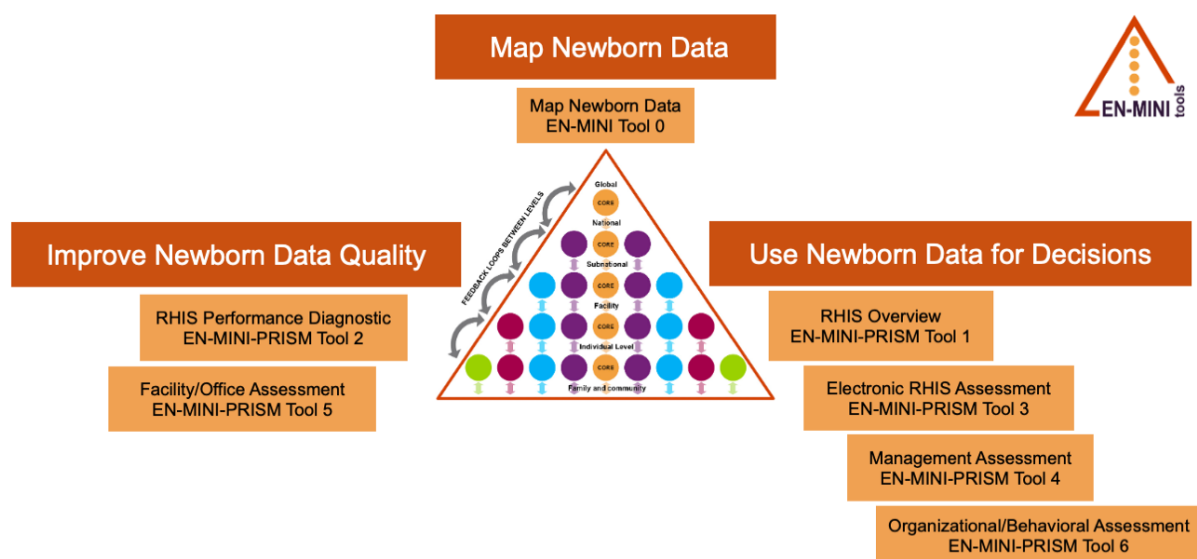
Map Newborn Data

Map Newborn Data
EN-MINI Tool 0

EN-MINI tools

FEEDBACK LOOPS BETWEEN LEVELS

Global
CORE
National
CORE
Subnational
CORE
Facility
CORE
Individual Level
CORE
Family and community

Improve Newborn Data Quality

RHIS Performance Diagnostic
EN-MINI-PRISM Tool 2

Facility/Office Assessment
EN-MINI-PRISM Tool 5

Use Newborn Data for Decisions

RHIS Overview
EN-MINI-PRISM Tool 1

Electronic RHIS Assessment
EN-MINI-PRISM Tool 3

Management Assessment
EN-MINI-PRISM Tool 4

Organizational/Behavioral Assessment
EN-MINI-PRISM Tool 6